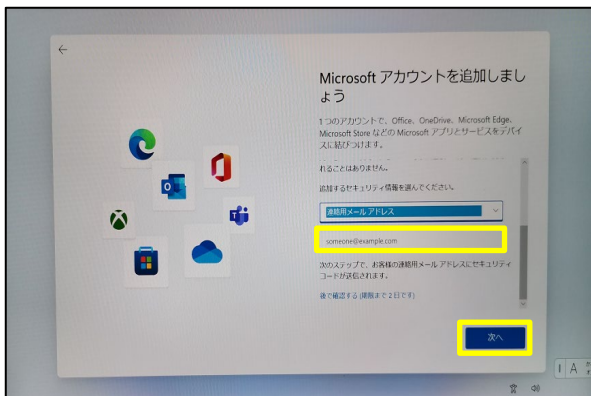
Microsoft アカウントを追加しましょう

1 つのアカウントで、Office、OneDrive、Microsoft Edge、Microsoft Store などの Microsoft アプリとサービスをデバイスに拡げます。

れることはありません。

追加するセキュリティ情報を選んでください。

連絡用メール アドレス

someone@example.com

次のステップで、お客様の連絡用メール アドレスにセキュリティ コードが送信されます。

後で確認する (期限まで 2 日です)

次へ

A